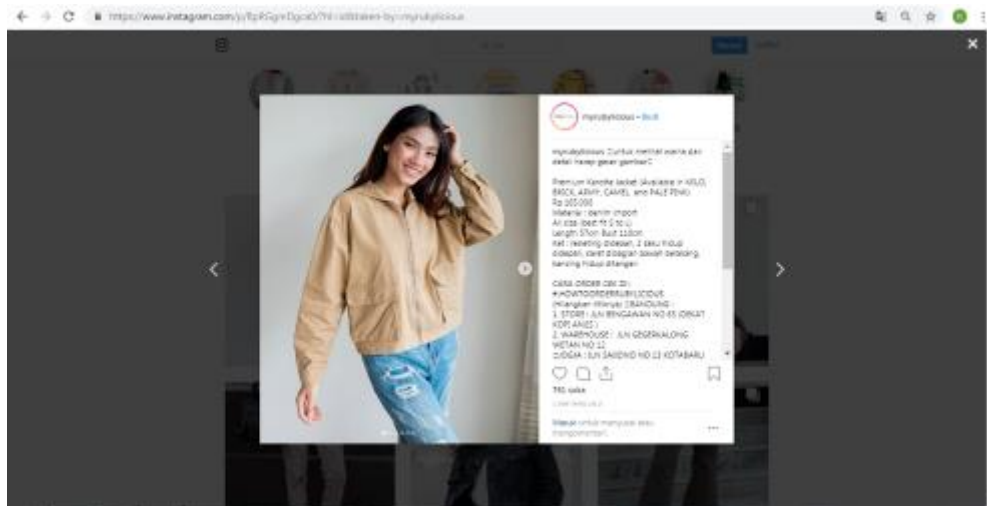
https://www.instagram.com/p/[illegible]/?hl=id&taken-by=myrubylicious

myrubylicious • Ikuti

myrubylicious Cuma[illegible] melihat warna dan detail harap geser gambar

Premium Kenolle Jacket (Available in MILO, BRICK, ARMY, CAMEL, and PALE PINK)
Rp 165.000
Material : denim chipoff
All size (best fit S to L)
Length 57cm Bust 110cm
Ket : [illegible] depan, 2 saku hidup depan, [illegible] belakang, kancing hidup dibagian

CARA ORDER DM ID :
#HOWTOORDERRUBYLICIOUS
(Pelanggan Wilayah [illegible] BANDUNG :
1. STORE : JLN BENGAWAN NO 65 (OBRAT KOPI ANJES)
2. WAREHOUSE : JLN GEGERKALONG HILIR NO 11
3.JOGJA : JLN SAWINDI NO 13 KOTABARU

791 suka

Masuk untuk menyukai atau mengomentari.